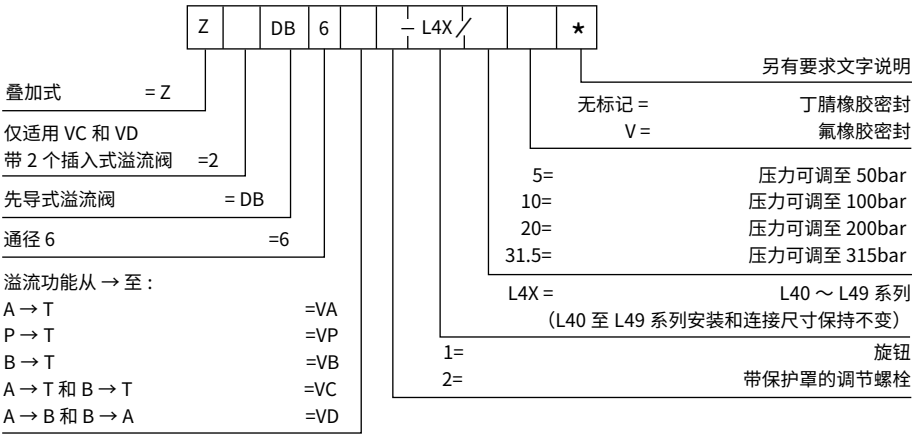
| Z |  | DB | 6 |  |  | — L4X / |  |  | * |
|---|---|---|---|---|---|---|---|---|---|

另有要求文字说明

无标记 = 丁腈橡胶密封
V = 氟橡胶密封

5= 压力可调至 50bar
10= 压力可调至 100bar
20= 压力可调至 200bar
31.5= 压力可调至 315bar

L4X = L40 ～ L49 系列
（L40 至 L49 系列安装和连接尺寸保持不变）

1= 旋钮
2= 带保护罩的调节螺栓

叠加式 = Z

仅适用 VC 和 VD
带 2 个插入式溢流阀 =2

先导式溢流阀 = DB

通径 6 =6

溢流功能从 → 至：
A → T =VA
P → T =VP
B → T =VB
A → T 和 B → T =VC
A → B 和 B → A =VD